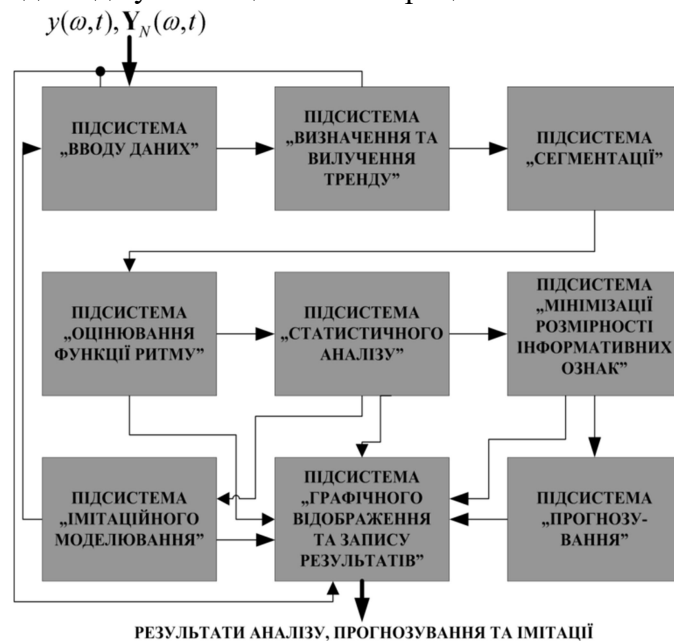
$y(\omega,t), \mathbf{Y}_N(\omega,t)$

ПІДСИСТЕМА „ВВОДУ ДАНИХ”

ПІДСИСТЕМА „ВИЗНАЧЕННЯ ТА ВИЛУЧЕННЯ ТРЕНДУ”

ПІДСИСТЕМА „СЕГМЕНТАЦІЇ”

ПІДСИСТЕМА „ОЦІНЮВАННЯ ФУНКЦІЇ РИТМУ”

ПІДСИСТЕМА „СТАТИСТИЧНОГО АНАЛІЗУ”

ПІДСИСТЕМА „МІНІМІЗАЦІЇ РОЗМІРНОСТІ ІНФОРМАТИВНИХ ОЗНАК”

ПІДСИСТЕМА „ІМІТАЦІЙНОГО МОДЕЛЮВАННЯ”

ПІДСИСТЕМА „ГРАФІЧНОГО ВІДОБРАЖЕННЯ ТА ЗАПИСУ РЕЗУЛЬТАТІВ”

ПІДСИСТЕМА „ПРОГНОЗУВАННЯ”

РЕЗУЛЬТАТИ АНАЛІЗУ, ПРОГНОЗУВАННЯ ТА ІМІТАЦІЇ